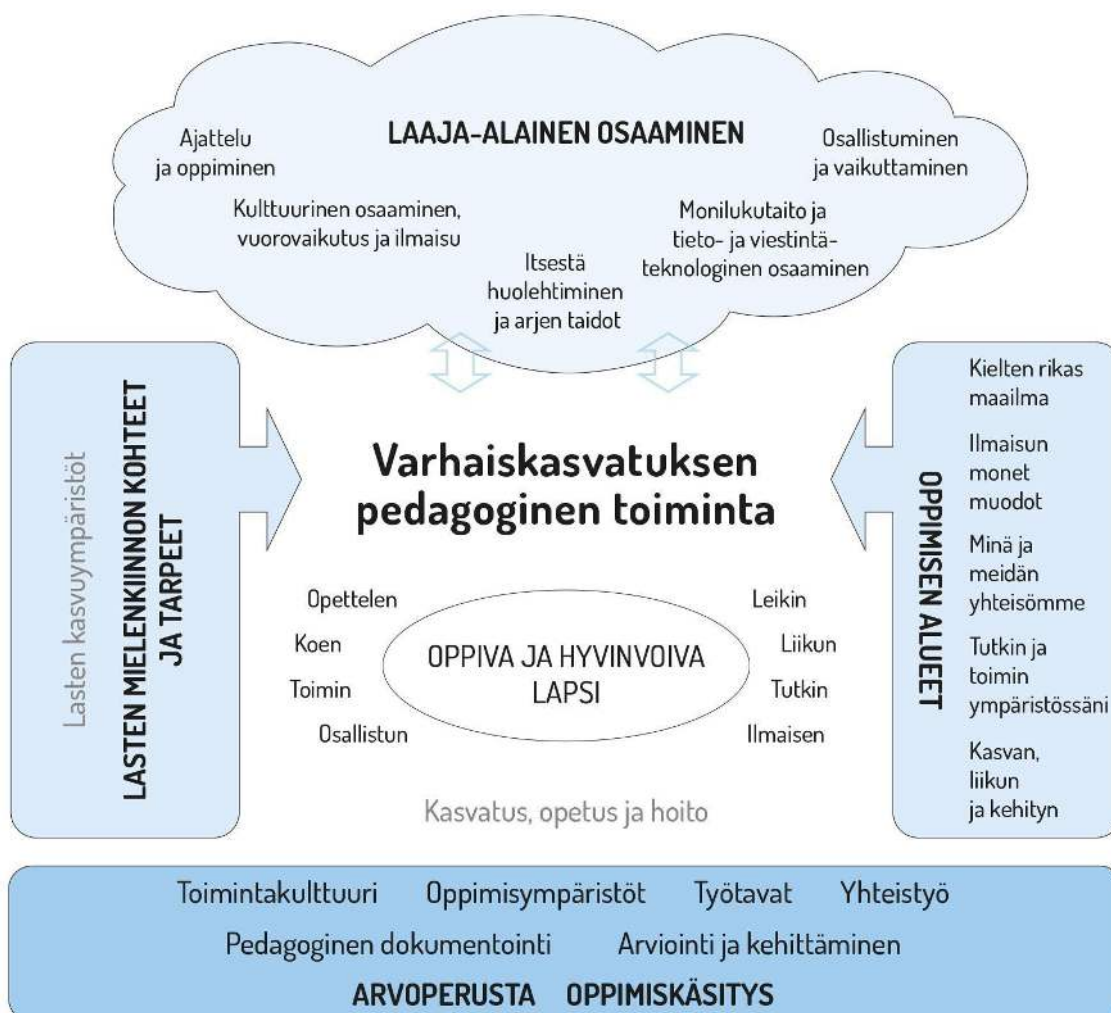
LAAJA-ALAINEN OSAAMINEN

Ajattelu ja oppiminen

Osallistuminen ja vaikuttaminen

Kulttuurinen osaaminen, vuorovaikutus ja ilmaisu

Monilukutaito ja tieto- ja viestintäteknologinen osaaminen

Itsestä huolehtiminen ja arjen taidot

Lasten kasvuympäristöt

LASTEN MIELENKIINNON KOHTEET JA TARPEET

Varhaiskasvatuksen pedagoginen toiminta

Opettelen

Koen

Toimin

Osallistun

OPPIVA JA HYVINVOIVA LAPSI

Leikin

Liikun

Tutkin

Ilmaisen

Kasvatus, opetus ja hoito

OPPIMISEN ALUEET

Kielten rikas maailma

Ilmaisun monet muodot

Minä ja meidän yhteisömme

Tutkin ja toimin ympäristössäni

Kasvan, liikun ja kehityn

Toimintakulttuuri Oppimisympäristöt Työtavat Yhteistyö

Pedagoginen dokumentointi Arviointi ja kehittäminen

ARVOPERUSTA OPPIMISKÄSITYS